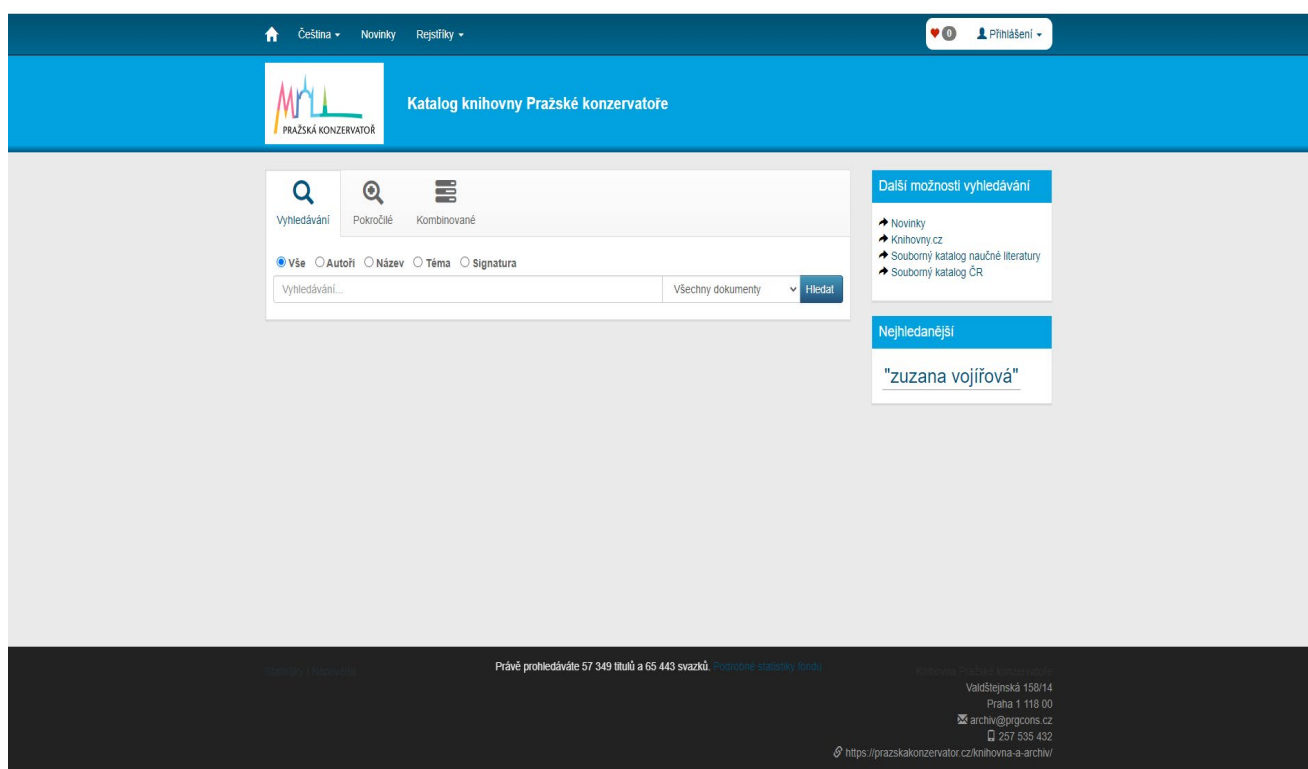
Čeština ▾ Novinky Rejstříky ▾

0 Přihlášení ▾

PRAŽSKÁ KONZERVATOŘ

Katalog knihovny Pražské konzervatoře

Vyhledávání Pokročilé Kombinované

Vše Autoři Název Téma Signatura

Vyhledávání...

Všechny dokumenty

Hledat

Další možnosti vyhledávání

Novinky
Knihovny.cz
Souborný katalog naučné literatury
Souborný katalog ČR

Nejhledanější

"zuzana vojířová"

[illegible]

Právě prohledáváte 57 349 titulů a 65 443 svazků. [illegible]

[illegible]
Valdštejnská 158/14
Praha 1 118 00
archiv@prgcons.cz
257 535 432
https://prazskakonzervator.cz/knihovna-a-archiv/